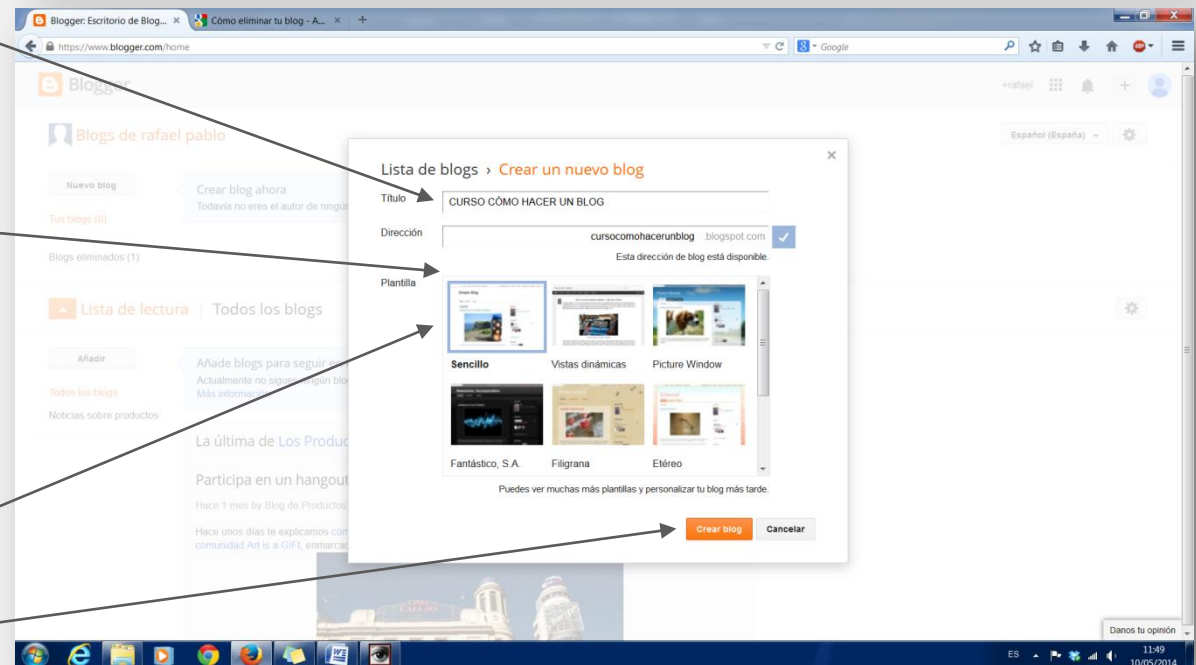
Blogger: Escritorio de Blog... ×
Cómo eliminar tu blog - A... ×
https://www.blogger.com/home
Google

Blogger
+rafael

Blogs de rafael pablo
Español (España)

Nuevo blog
Crear blog ahora
Todavía no eres el autor de ningún
Tus blogs (0)
Blogs eliminados (1)

Lista de lectura | Todos los blogs
Añadir
Añade blogs para seguir en
Actualmente no sigues ningún blo
Más información
Todos los blogs
Noticias sobre productos

La última de Los Produc
Participa en un hangout
Hace 1 mes by Blog de Productos
Hace unos días te explicamos cóm
comunidad Art is a GIFt, enmarcad

Lista de blogs › Crear un nuevo blog
×
Título
CURSO CÓMO HACER UN BLOG
Dirección
cursocomohacerunblog .blogspot.com
Esta dirección de blog está disponible.
Plantilla
Sencillo
Vistas dinámicas
Picture Window
Fantástico, S.A.
Filigrana
Etéreo
Puedes ver muchas más plantillas y personalizar tu blog más tarde.
Crear blog
Cancelar

Danos tu opinión
ES
11:49
10/05/2014